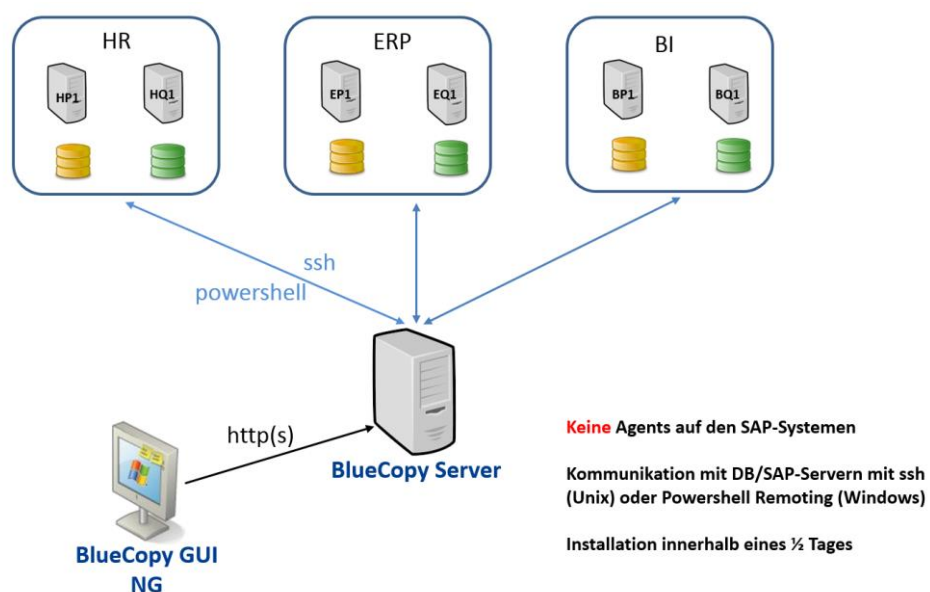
HR

HP1

HQ1

ERP

EP1

EQ1

BI

BP1

BQ1

ssh
powershell

http(s)

BlueCopy Server

BlueCopy GUI NG

Keine Agents auf den SAP-Systemen

Kommunikation mit DB/SAP-Servern mit ssh (Unix) oder Powershell Remoting (Windows)

Installation innerhalb eines ½ Tages